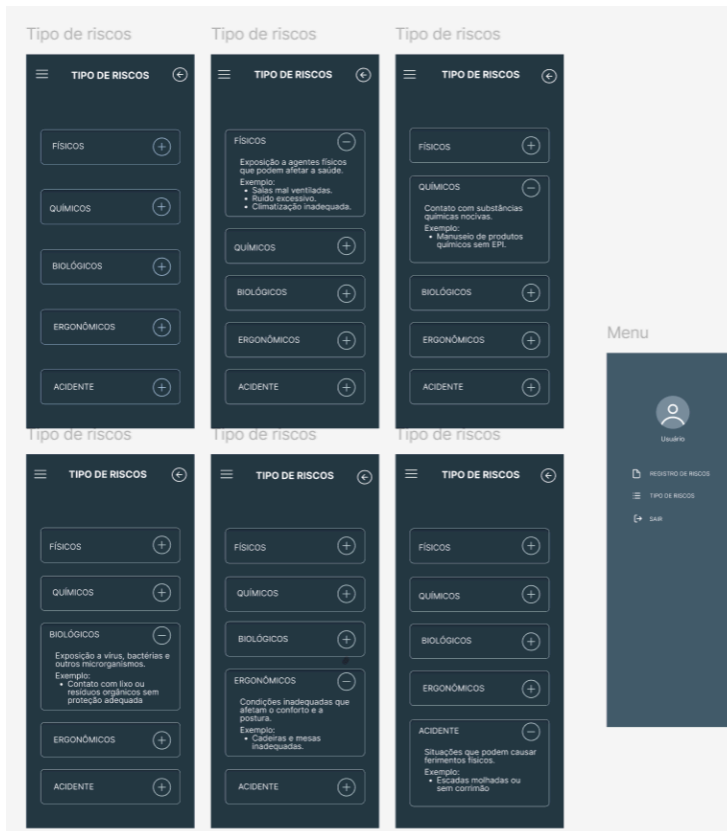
Tipo de riscos

TIPO DE RISCOS

FÍSICOS

QUÍMICOS

BIOLÓGICOS

ERGONÔMICOS

ACIDENTE

Tipo de riscos

TIPO DE RISCOS

FÍSICOS

Exposição a agentes físicos que podem afetar a saúde.

Exemplo:
• Salas mal ventiladas.
• Ruído excessivo.
• Climatização inadequada.

QUÍMICOS

BIOLÓGICOS

ERGONÔMICOS

ACIDENTE

Tipo de riscos

TIPO DE RISCOS

FÍSICOS

QUÍMICOS

Contato com substâncias químicas nocivas.

Exemplo:
• Manuseio de produtos químicos sem EPI.

BIOLÓGICOS

ERGONÔMICOS

ACIDENTE

Menu

Usuário

REGISTRO DE RISCOS

TIPO DE RISCOS

SAIR

Tipo de riscos

TIPO DE RISCOS

FÍSICOS

QUÍMICOS

BIOLÓGICOS

Exposição a vírus, bactérias e outros microrganismos.

Exemplo:
• Contato com lixo ou resíduos orgânicos sem proteção adequada

ERGONÔMICOS

ACIDENTE

Tipo de riscos

TIPO DE RISCOS

FÍSICOS

QUÍMICOS

BIOLÓGICOS

ERGONÔMICOS

Condições inadequadas que afetam o conforto e a postura.

Exemplo:
• Cadeiras e mesas inadequadas.

ACIDENTE

Tipo de riscos

TIPO DE RISCOS

FÍSICOS

QUÍMICOS

BIOLÓGICOS

ERGONÔMICOS

ACIDENTE

Situações que podem causar ferimentos físicos.

Exemplo:
• Escadas molhadas ou sem corrimão